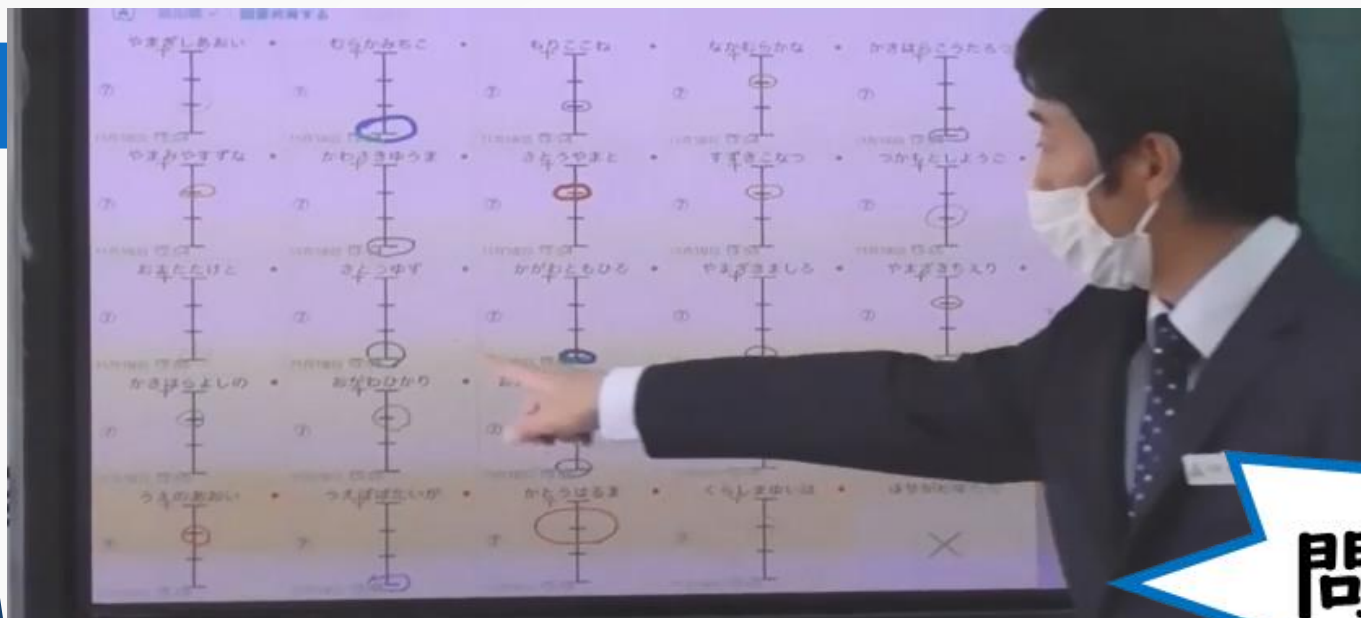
やまぎしあおい
むらかみちこ
もりここね
ななむらかな
かきはらこうたろう
やまおかすずな
かわさきゆうま
さとうやまと
すずきこなつ
つかもとしようこ
おおたたけと
さとうゆず
かがみともひろ
やまざきましろ
やまざきちえり
かきはらよしの
おかわひかり
うえのあおい
うえばばたいが
かとうはるま
くらしまゆいは
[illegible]
×
問